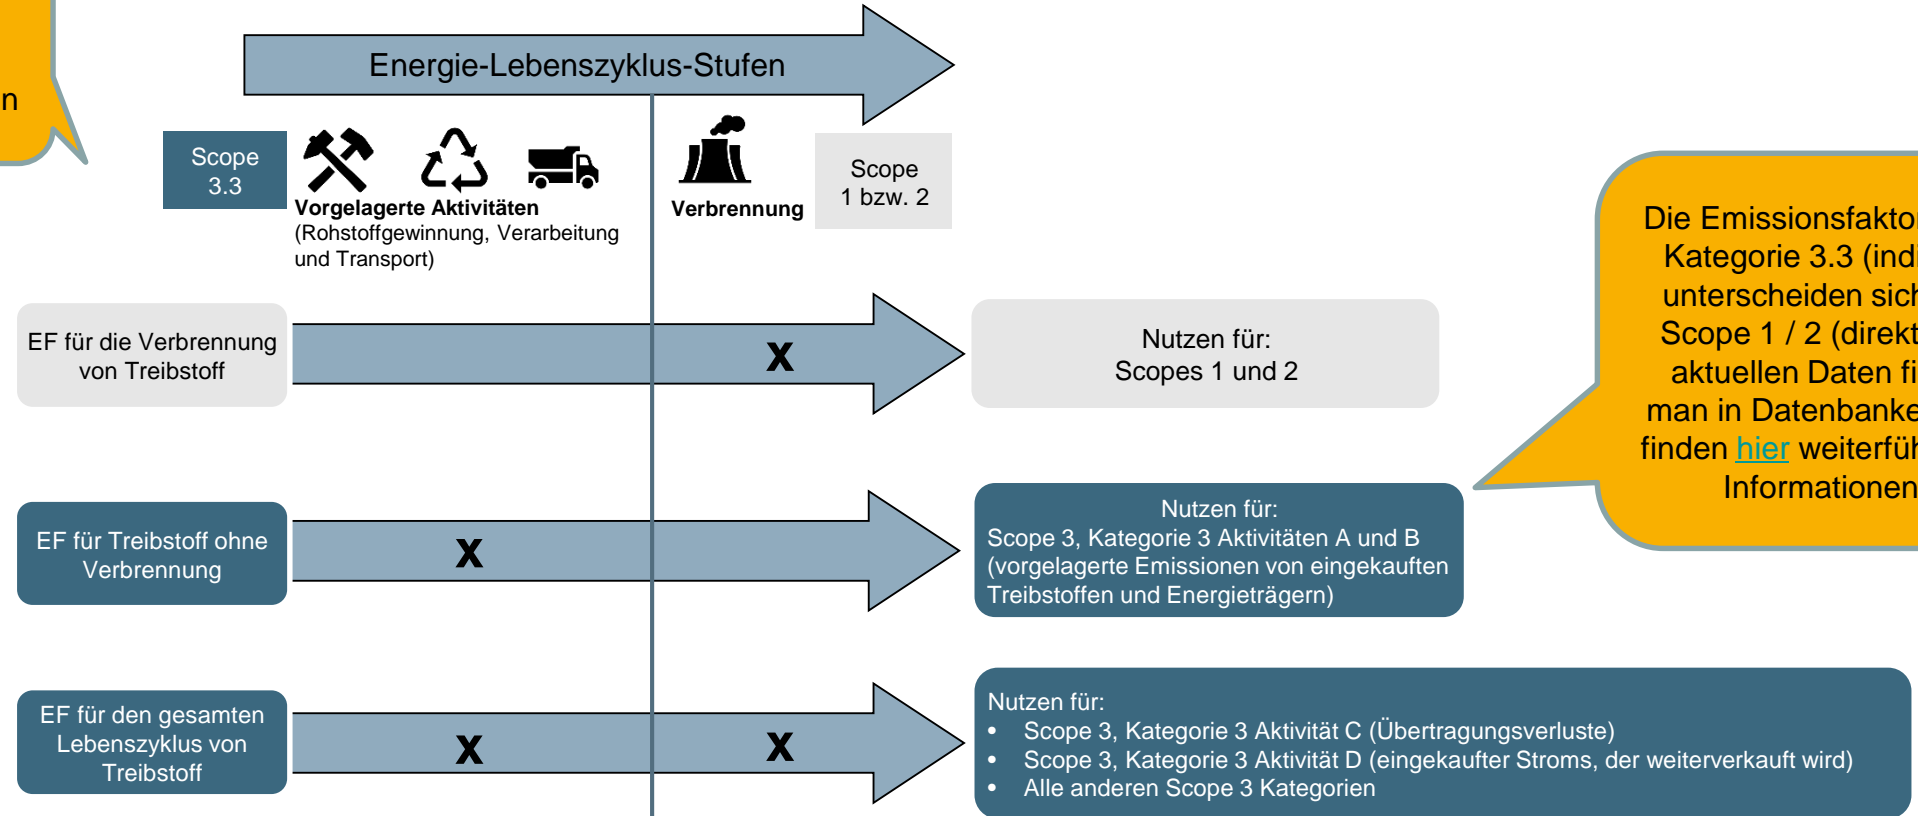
n

Energie-Lebenszyklus-Stufen

Scope 3.3

Vorgelagerte Aktivitäten (Rohstoffgewinnung, Verarbeitung und Transport)

Verbrennung

Scope 1 bzw. 2

Die Emissionsfakto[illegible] Kategorie 3.3 (ind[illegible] unterscheiden sich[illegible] Scope 1 / 2 (direkt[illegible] aktuellen Daten fi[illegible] man in Datenbanke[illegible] finden hier weiterfüh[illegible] Informationen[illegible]

EF für die Verbrennung von Treibstoff

X

Nutzen für:
Scopes 1 und 2

EF für Treibstoff ohne Verbrennung

X

Nutzen für:
Scope 3, Kategorie 3 Aktivitäten A und B (vorgelagerte Emissionen von eingekauften Treibstoffen und Energieträgern)

EF für den gesamten Lebenszyklus von Treibstoff

X

X

Nutzen für:
• Scope 3, Kategorie 3 Aktivität C (Übertragungsverluste)
• Scope 3, Kategorie 3 Aktivität D (eingekaufter Stroms, der weiterverkauft wird)
• Alle anderen Scope 3 Kategorien